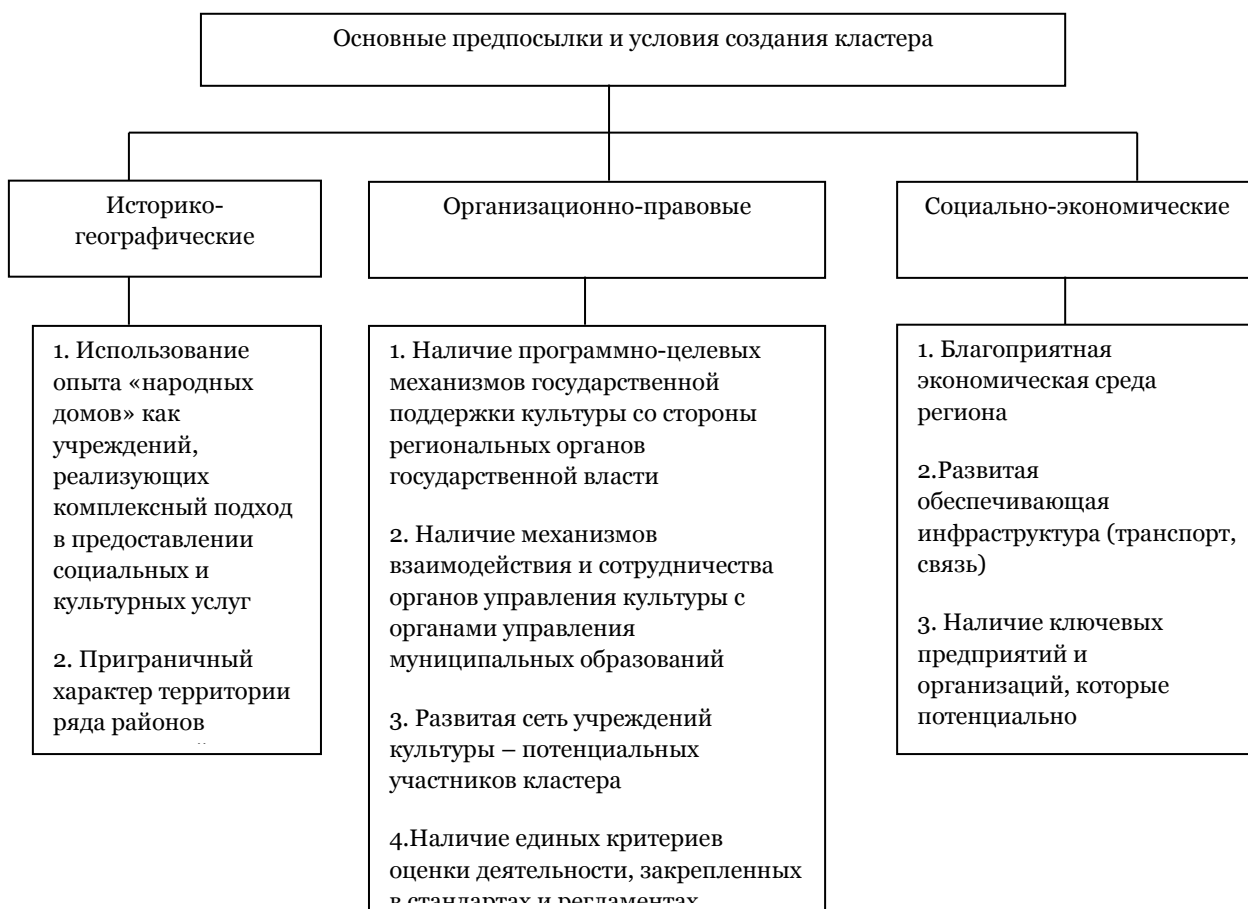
Основные предпосылки и условия создания кластера

Историко-географические

Организационно-правовые

Социально-экономические

1. Использование опыта «народных домов» как учреждений, реализующих комплексный подход в предоставлении социальных и культурных услуг

2. Приграничный характер территории ряда районов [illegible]

1. Наличие программно-целевых механизмов государственной поддержки культуры со стороны региональных органов государственной власти

2. Наличие механизмов взаимодействия и сотрудничества органов управления культуры с органами управления муниципальных образований

3. Развитая сеть учреждений культуры – потенциальных участников кластера

4.Наличие единых критериев оценки деятельности, закрепленных в стандартах и регламентах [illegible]

1. Благоприятная экономическая среда региона

2.Развитая обеспечивающая инфраструктура (транспорт, связь)

3. Наличие ключевых предприятий и организаций, которые потенциально